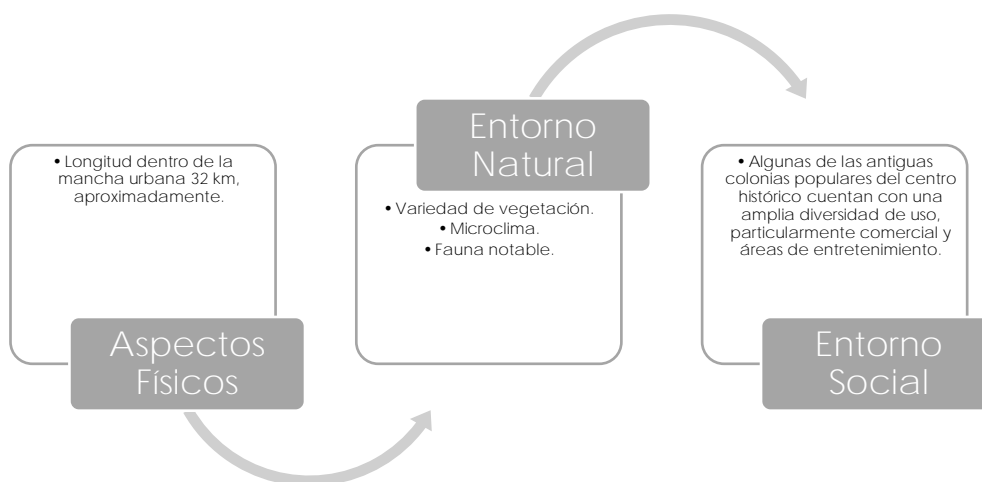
• Longitud dentro de la mancha urbana 32 km, aproximadamente.

Aspectos Físicos

Entorno Natural

• Variedad de vegetación.
• Microclima.
• Fauna notable.

• Algunas de las antiguas colonias populares del centro histórico cuentan con una amplia diversidad de uso, particularmente comercial y áreas de entretenimiento.

Entorno Social